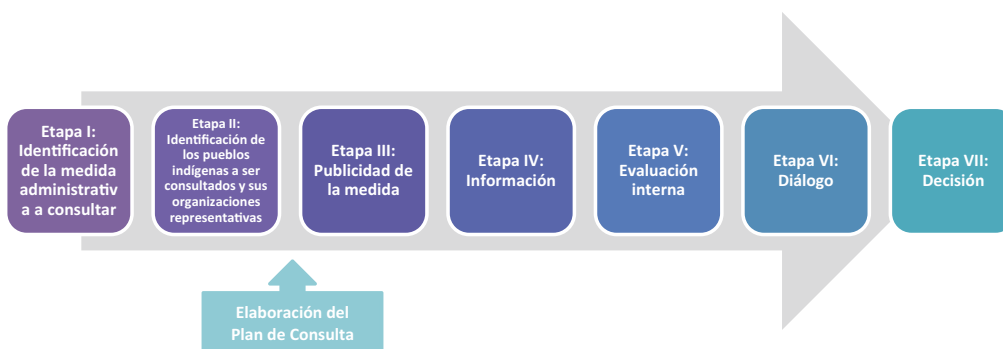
Etapa I: Identificación de la medida administrativ a a consultar

Etapa II: Identificación de los pueblos indígenas a ser consultados y sus organizaciones representativas

Etapa III: Publicidad de la medida

Etapa IV: Información

Etapa V: Evaluación interna

Etapa VI: Diálogo

Etapa VII: Decisión

Elaboración del Plan de Consulta